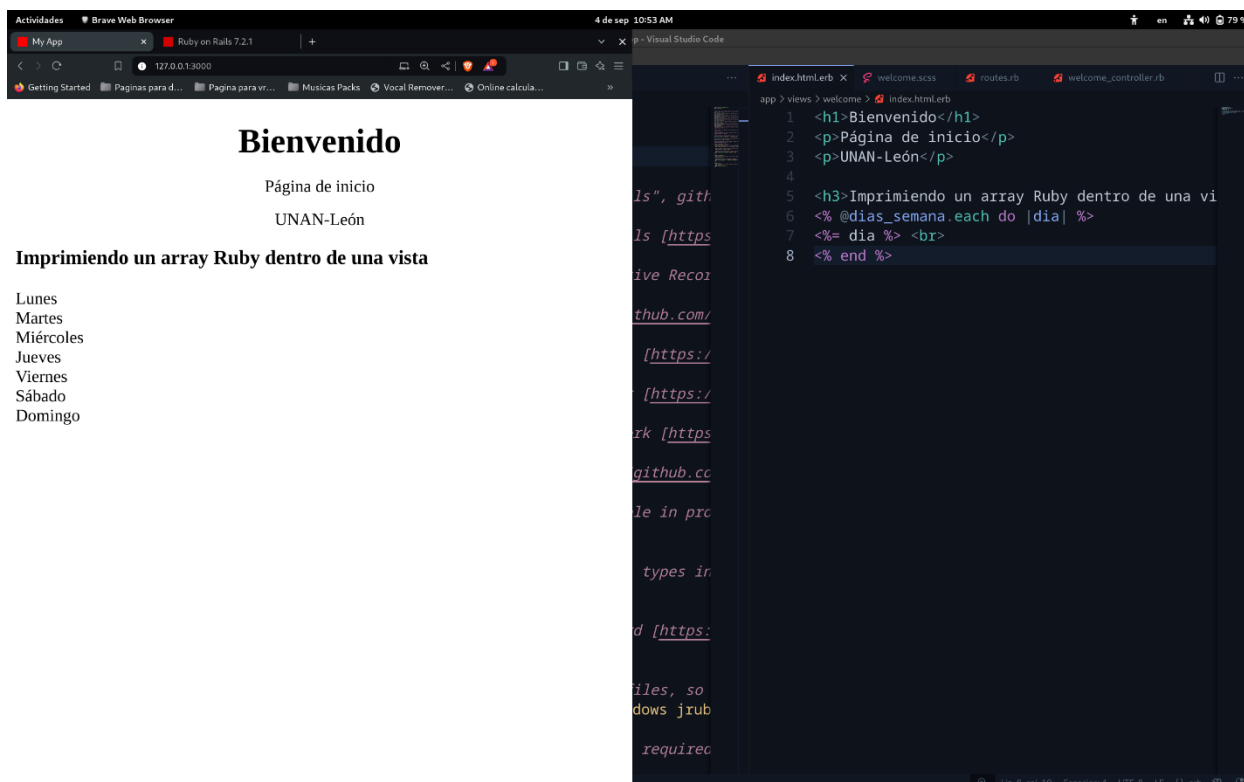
Actividades Brave Web Browser 4 de sep 10:53 AM en 79

My App × Ruby on Rails 7.2.1 × +

127.0.0.1:3000

Getting Started Paginas para d... Pagina para vr... Musicas Packs Vocal Remover... Online calcula...

p - Visual Studio Code

index.html.erb × welcome.scss routes.rb welcome_controller.rb

app > views > welcome > index.html.erb

1 <h1>Bienvenido</h1>
2 <p>Página de inicio</p>
3 <p>UNAN-León</p>
4
5 <h3>Imprimiendo un array Ruby dentro de una vi
6 <% @dias_semana.each do |dia| %>
7 <%= dia %> <br>
8 <% end %>

ls", gith
ls [https
ive Recor
thub.com/
[https:/
[https:/
rk [https
github.co
le in pro
types in
d [https:
iles, so
dows jrub
required

# Bienvenido

Página de inicio

UNAN-León

### Imprimiendo un array Ruby dentro de una vista

Lunes
Martes
Miércoles
Jueves
Viernes
Sábado
Domingo